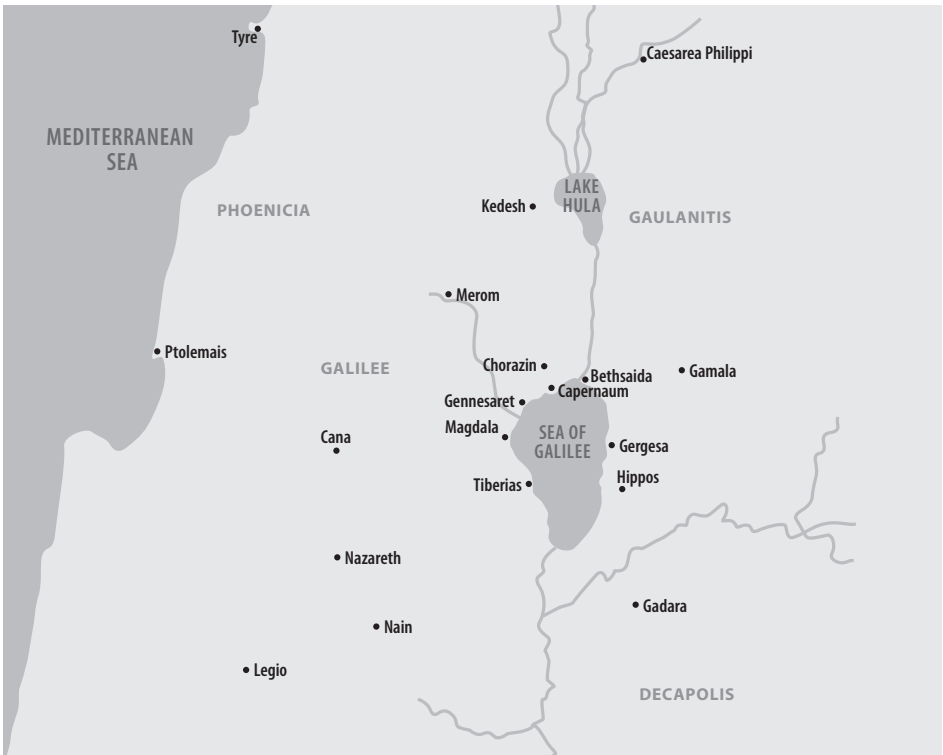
Tyre

Caesarea Philippi

MEDITERRANEAN SEA

LAKE HULA

PHOENICIA

Kedesh

GAULANITIS

Merom

Ptolemais

GALILEE

Chorazin

Bethsaida

Gamala

Capernaum

Gennesaret

Magdala

SEA OF GALILEE

Gergesa

Cana

Hippos

Tiberias

Nazareth

Gadara

Nain

Legio

DECAPOLIS